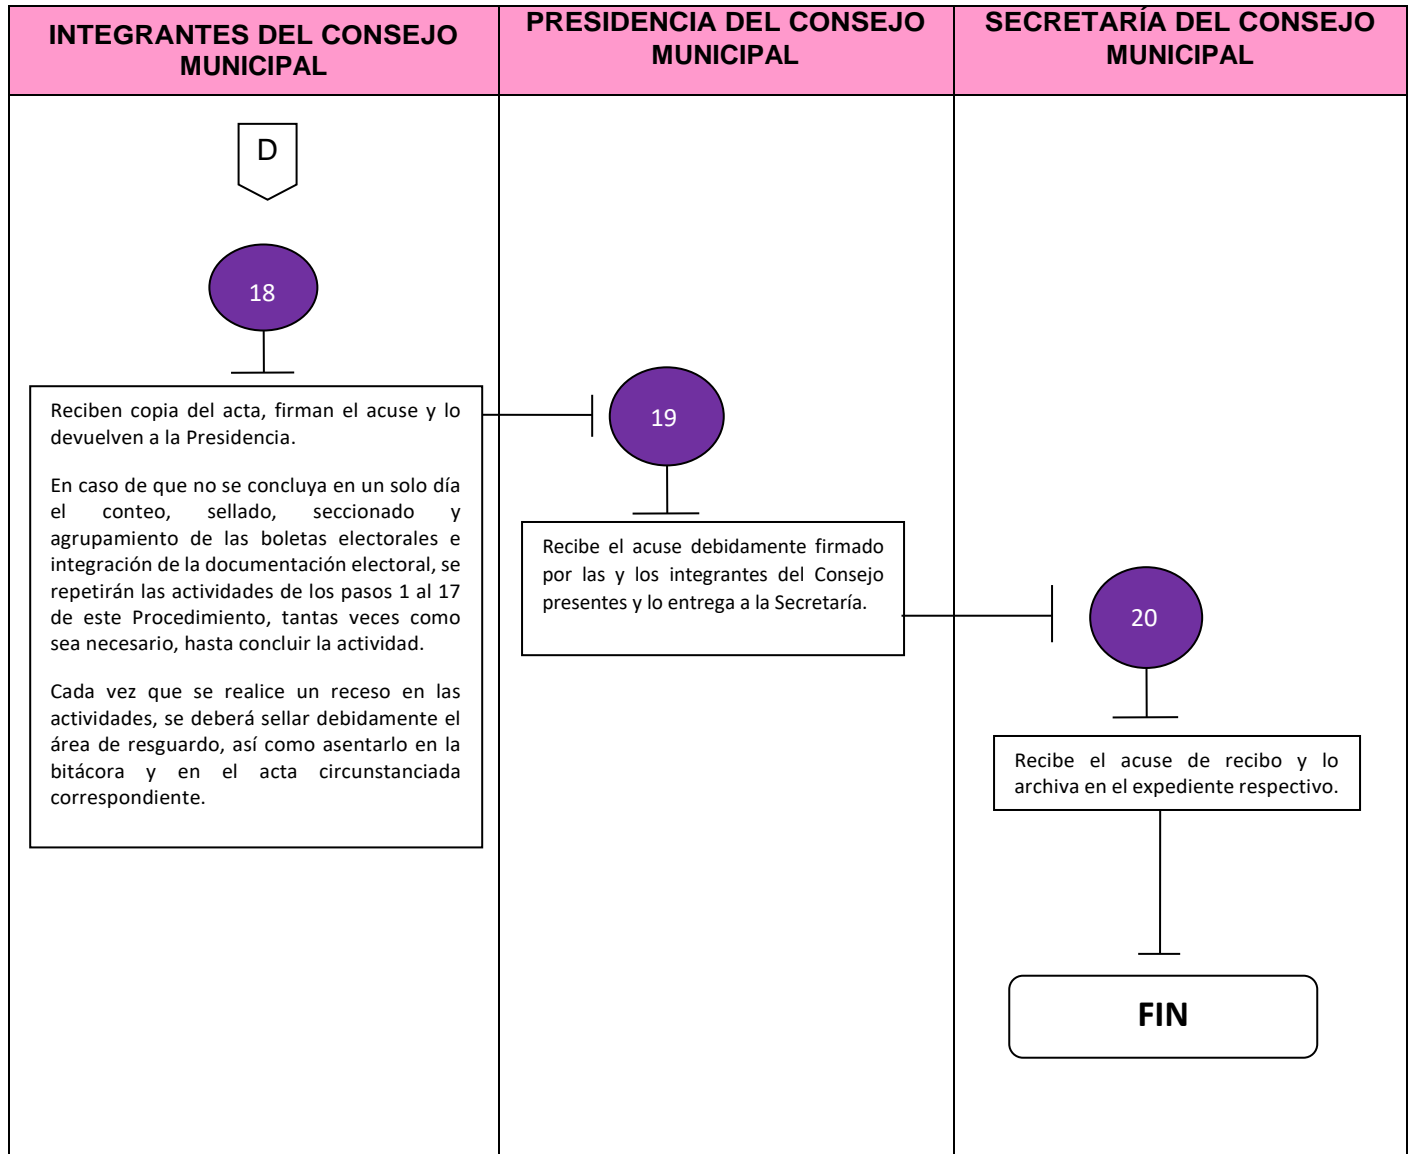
INTEGRANTES DEL CONSEJO MUNICIPAL

PRESIDENCIA DEL CONSEJO MUNICIPAL

SECRETARÍA DEL CONSEJO MUNICIPAL

D

18

Reciben copia del acta, firman el acuse y lo devuelven a la Presidencia.

En caso de que no se concluya en un solo día el conteo, sellado, seccionado y agrupamiento de las boletas electorales e integración de la documentación electoral, se repetirán las actividades de los pasos 1 al 17 de este Procedimiento, tantas veces como sea necesario, hasta concluir la actividad.

Cada vez que se realice un receso en las actividades, se deberá sellar debidamente el área de resguardo, así como asentarlo en la bitácora y en el acta circunstanciada correspondiente.

19

Recibe el acuse debidamente firmado por las y los integrantes del Consejo presentes y lo entrega a la Secretaría.

20

Recibe el acuse de recibo y lo archiva en el expediente respectivo.

FIN